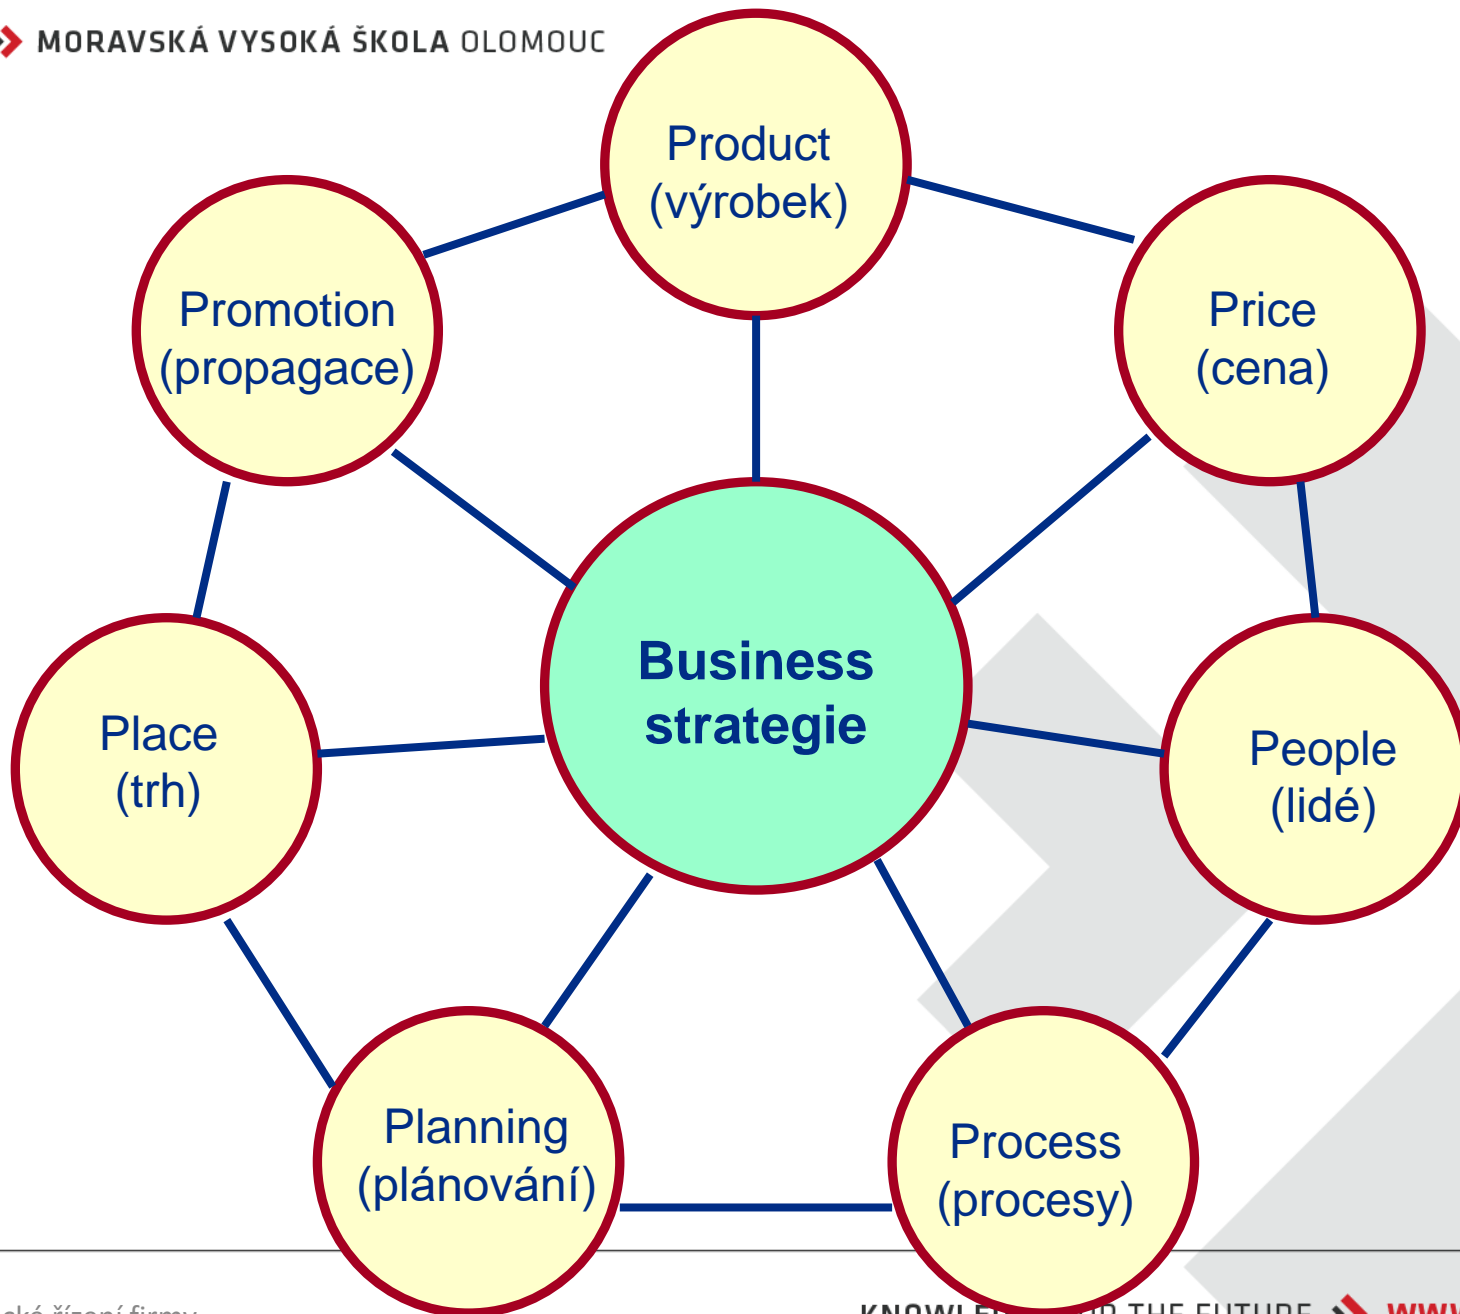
MORAVSKÁ VYSOKÁ ŠKOLA OLOMOUC

Product (výrobek)

Promotion (propagace)

Price (cena)

Business strategie

Place (trh)

People (lidé)

Planning (plánování)

Process (procesy)

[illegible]ké řízení firmy

KNOWLE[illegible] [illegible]R THE FUTURE

WWW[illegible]